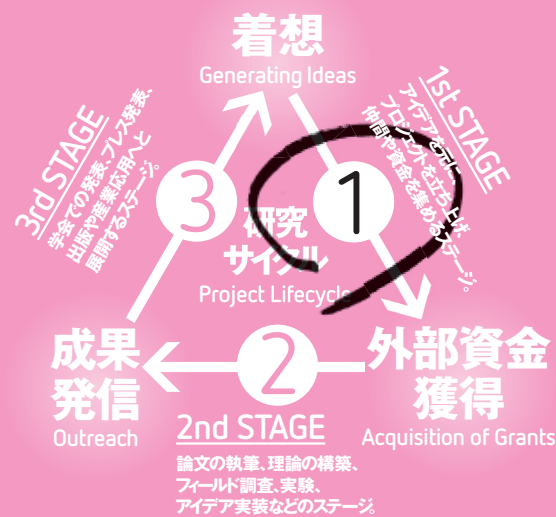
着想
Generating Ideas

1st STAGE
アイデアを元に、プロジェクトを立ち上げ、仲間や資金を集めるステージ。

1

研究サイクル
Project Lifecycle

3rd STAGE
学会での発表、プレス発表、出版や産業応用へと展開するステージ。

3

成果発信
Outreach

2

外部資金獲得
Acquisition of Grants

2nd STAGE
論文の執筆、理論の構築、フィールド調査、実験、アイデア実装などのステージ。